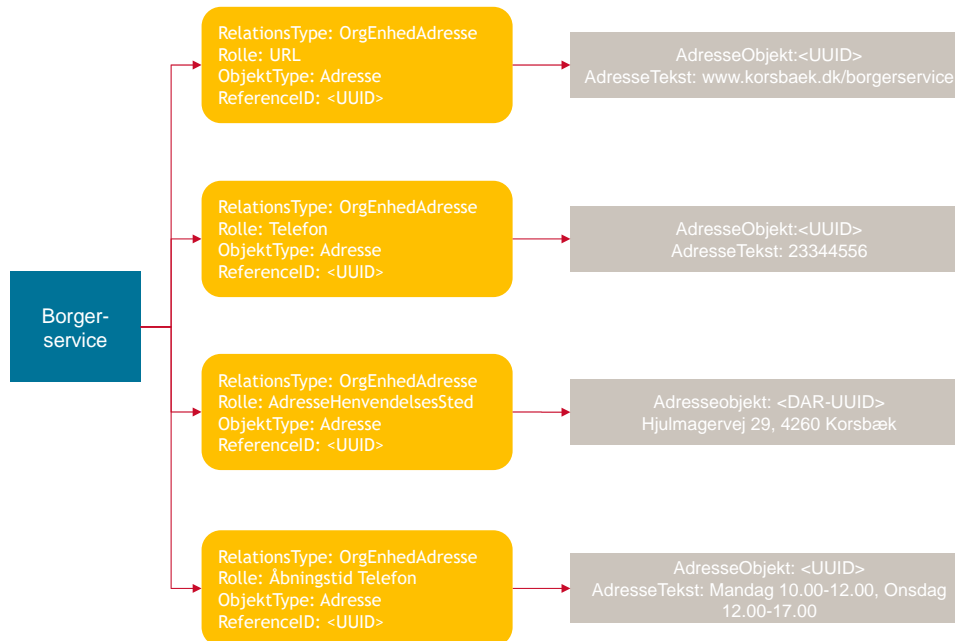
Borgerservice

RelationsType: OrgEnhedAdresse
Rolle: URL
ObjektType: Adresse
ReferenceID: <UUID>

AdresseObjekt:<UUID>
AdresseTekst: www.korsbaek.dk/borgerservice

RelationsType: OrgEnhedAdresse
Rolle: Telefon
ObjektType: Adresse
ReferenceID: <UUID>

AdresseObjekt:<UUID>
AdresseTekst: 23344556

RelationsType: OrgEnhedAdresse
Rolle: AdresseHenvendelsesSted
ObjektType: Adresse
ReferenceID: <UUID>

Adresseobjekt: <DAR-UUID>
Hjulmagervej 29, 4260 Korsbæk

RelationsType: OrgEnhedAdresse
Rolle: Åbningstid Telefon
ObjektType: Adresse
ReferenceID: <UUID>

AdresseObjekt: <UUID>
AdresseTekst: Mandag 10.00-12.00, Onsdag 12.00-17.00